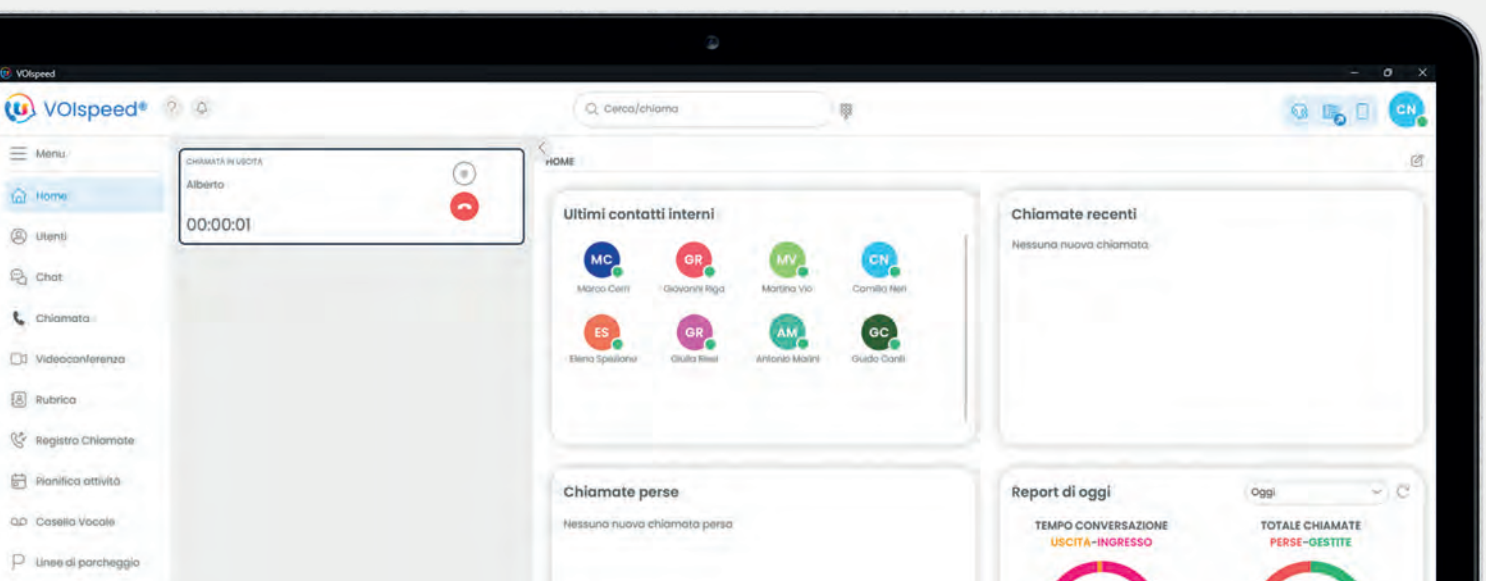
VOIspeed

VOIspeed®

Cerca/chiama

CN

Menu

Home

Utenti

Chat

Chiamata

Videoconferenza

Rubrica

Registro Chiamate

Pianifica attività

Casella Vocale

Linee di parcheggio

CHIAMATA IN USCITA

Alberto

00:00:01

HOME

Ultimi contatti interni

MC Marco Cerri

GR Giovanni Riga

MV Martina Vio

CN Camilla Neri

ES Elena Spallone

GR Giulia Rossi

AM Antonio Marini

GC Guido Conti

Chiamate recenti

Nessuna nuova chiamata

Chiamate perse

Nessuna nuova chiamata persa

Report di oggi

Oggi

TEMPO CONVERSAZIONE

USCITA-INGRESSO

TOTALE CHIAMATE

PERSE-GESTITE